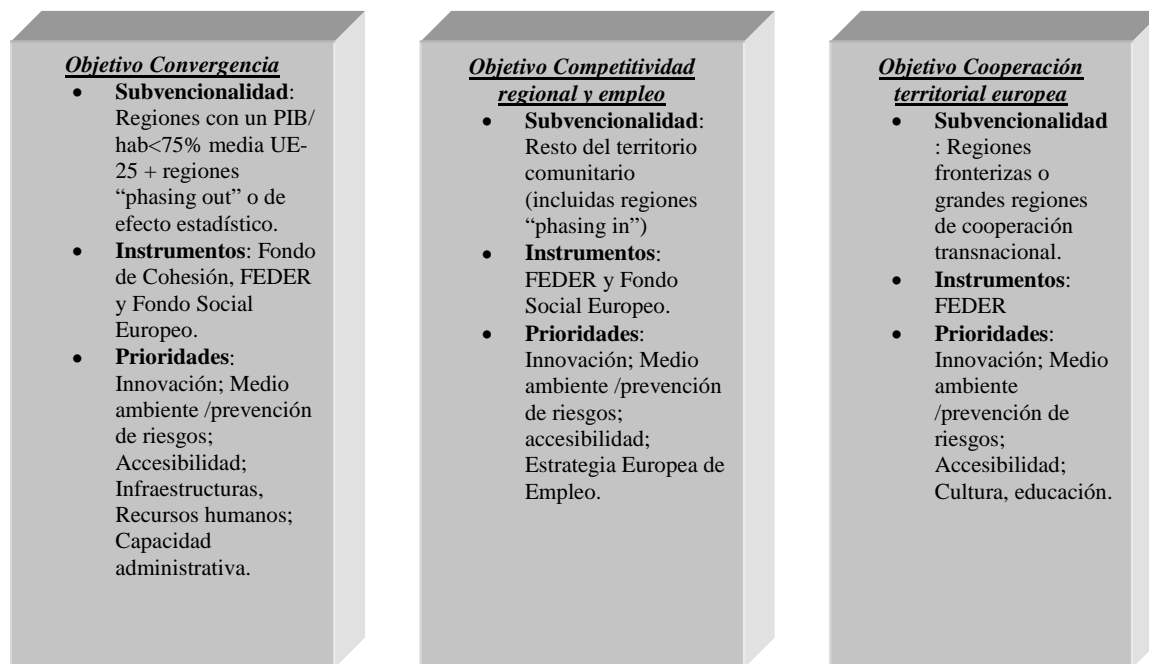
Objetivo Convergencia

- **Subvencionalidad**: Regiones con un PIB/ hab<75% media UE-25 + regiones "phasing out" o de efecto estadístico.
- **Instrumentos**: Fondo de Cohesión, FEDER y Fondo Social Europeo.
- **Prioridades**: Innovación; Medio ambiente /prevención de riesgos; Accesibilidad; Infraestructuras, Recursos humanos; Capacidad administrativa.

Objetivo Competitividad regional y empleo

- **Subvencionalidad**: Resto del territorio comunitario (incluidas regiones "phasing in")
- **Instrumentos**: FEDER y Fondo Social Europeo.
- **Prioridades**: Innovación; Medio ambiente /prevención de riesgos; accesibilidad; Estrategia Europea de Empleo.

Objetivo Cooperación territorial europea

- **Subvencionalidad**: Regiones fronterizas o grandes regiones de cooperación transnacional.
- **Instrumentos**: FEDER
- **Prioridades**: Innovación; Medio ambiente /prevención de riesgos; Accesibilidad; Cultura, educación.